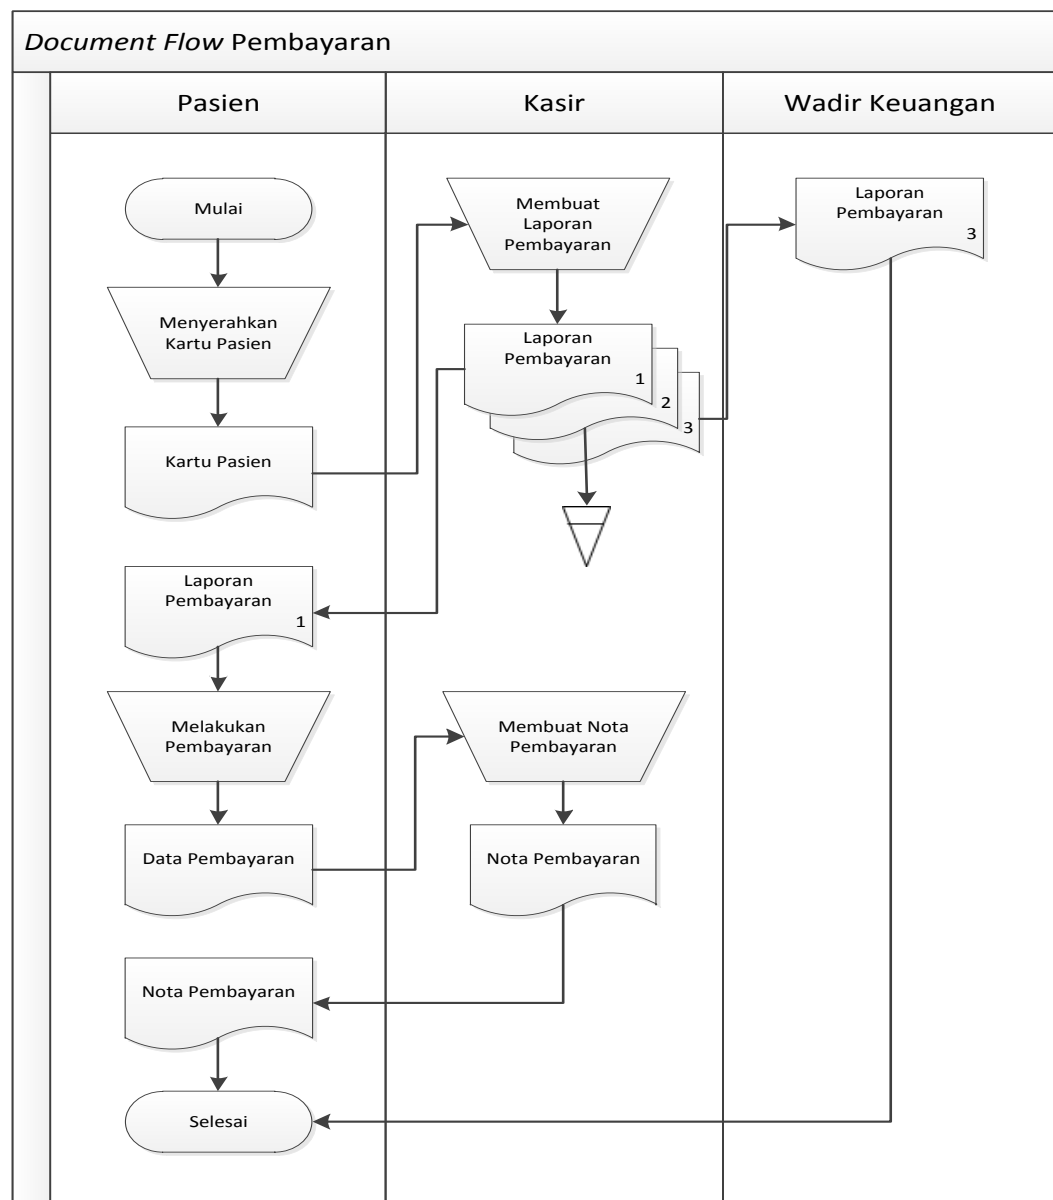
*Document Flow* Pembayaran

Pasien

Kasir

Wadir Keuangan

Mulai

Menyerahkan Kartu Pasien

Kartu Pasien

Membuat Laporan Pembayaran

Laporan Pembayaran 1

2

3

Laporan Pembayaran 3

Laporan Pembayaran 1

Melakukan Pembayaran

Membuat Nota Pembayaran

Data Pembayaran

Nota Pembayaran

Nota Pembayaran

Selesai